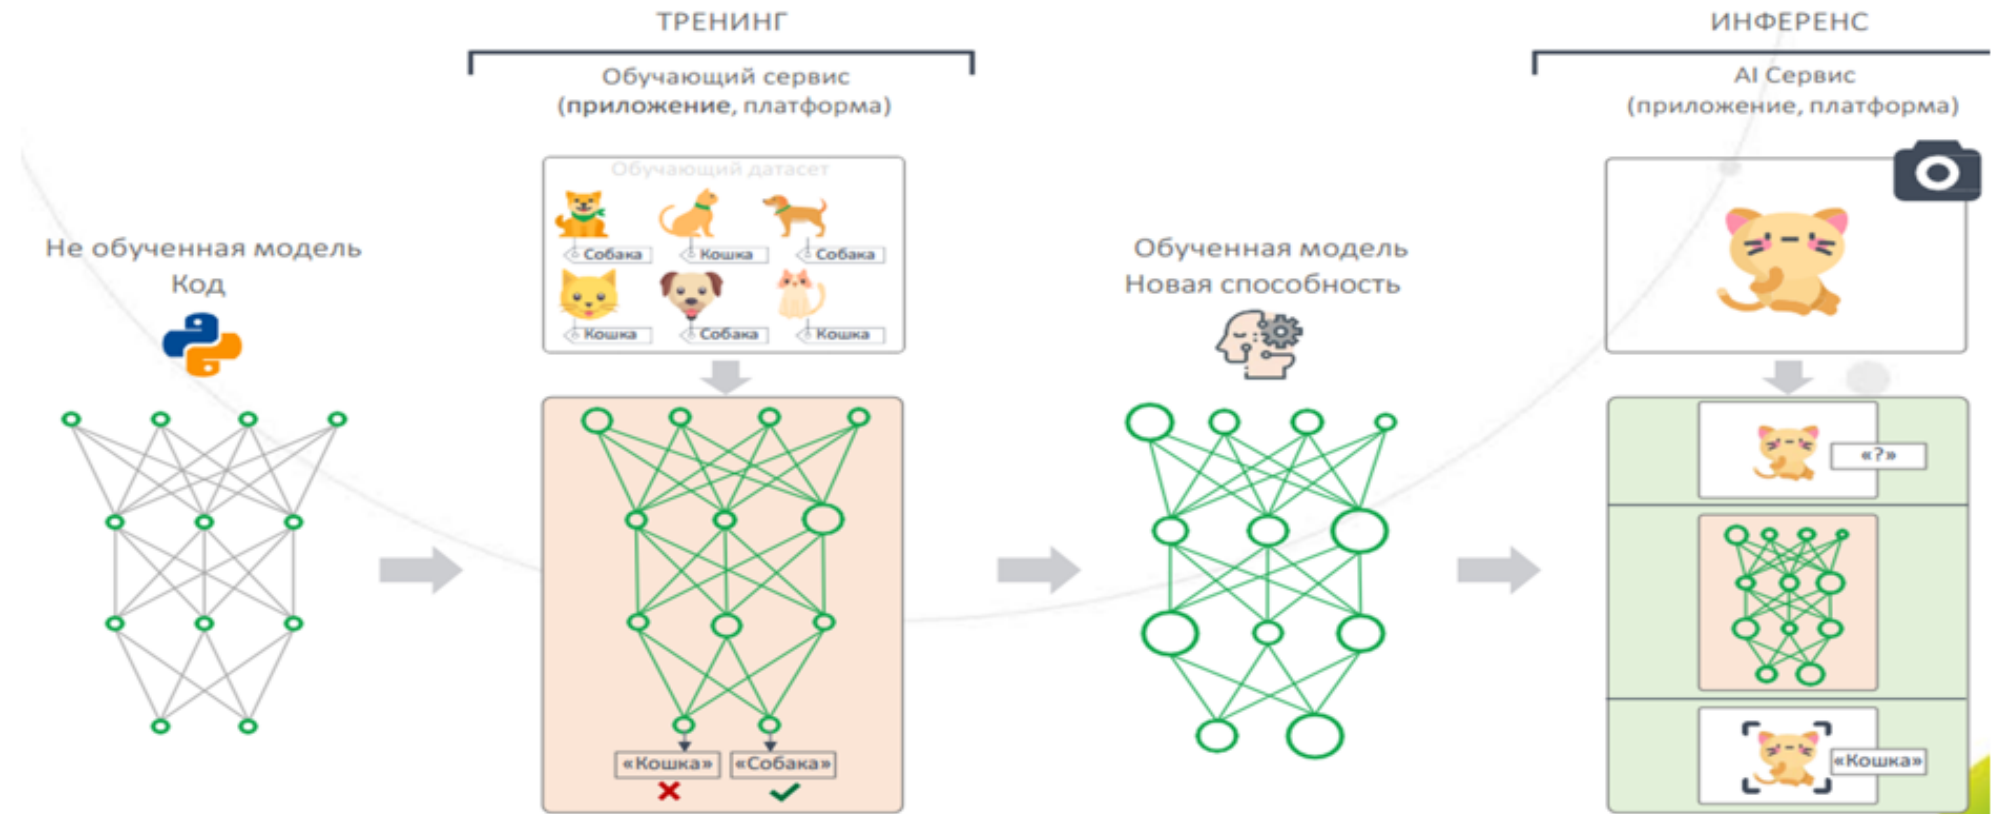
ТРЕНИНГ

Обучающий сервис (приложение, платформа)

ИНФЕРЕНС

AI Сервис (приложение, платформа)

Не обученная модель
Код

Обучающий датасет

Собака

Кошка

Собака

Кошка

Собака

Кошка

«Кошка»

«Собака»

Обученная модель
Новая способность

«?»

«Кошка»